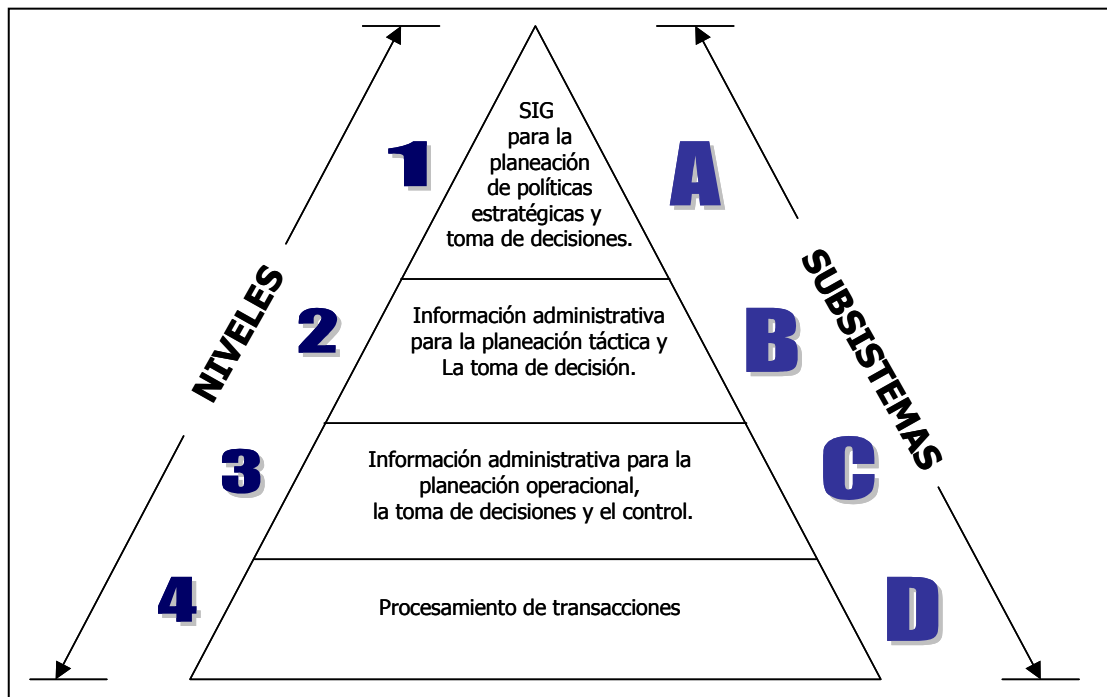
NIVELES

1

SIG para la planeación de políticas estratégicas y toma de decisiones.

A

SUBSISTEMAS

2

Información administrativa para la planeación táctica y La toma de decisión.

B

3

Información administrativa para la planeación operacional, la toma de decisiones y el control.

C

4

Procesamiento de transacciones

D